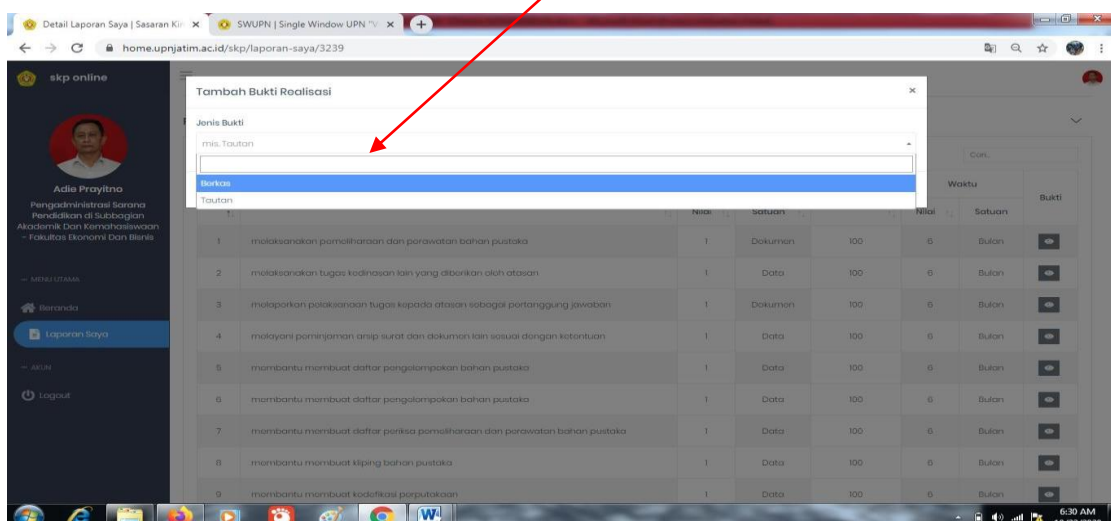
Detail Laporan Saya | Sasaran Ki ×
SWUPN | Single Window UPN "V ×
home.upnjatim.ac.id/skp/laporan-saya/3239

skp online

Adie Prayitno
Pengadministrasi Sarana Pendidikan di Subbagian Akademik Dan Kemahasiswaan - Fakultas Ekonomi Dan Bisnis

— MENU UTAMA
Beranda
Laporan Saya
— AKUN
Logout

Tambah Bukti Realisasi
×
Jenis Bukti
mis. Tautan
Berkas
Tautan

Cari..

| | | Nilai | Satuan | | Waktu Nilai | Satuan | Bukti |
|---|---|---|---|---|---|---|---|
| 1 | melaksanakan pemeliharaan dan perawatan bahan pustaka | 1 | Dokumen | 100 | 6 | Bulan | |
| 2 | melaksanakan tugas kedinasan lain yang diberikan oleh atasan | 1 | Data | 100 | 6 | Bulan | |
| 3 | melaporkan pelaksanaan tugas kepada atasan sebagai pertanggung jawaban | 1 | Dokumen | 100 | 6 | Bulan | |
| 4 | melayani peminjaman arsip surat dan dokumen lain sesuai dengan ketentuan | 1 | Data | 100 | 6 | Bulan | |
| 5 | membantu membuat daftar pengelompokan bahan pustaka | 1 | Data | 100 | 6 | Bulan | |
| 6 | membantu membuat daftar pengelompokan bahan pustaka | 1 | Data | 100 | 6 | Bulan | |
| 7 | membantu membuat daftar periksa pemeliharaan dan perawatan bahan pustaka | 1 | Data | 100 | 6 | Bulan | |
| 8 | membantu membuat kliping bahan pustaka | 1 | Data | 100 | 6 | Bulan | |
| 9 | membantu membuat kodefikasi perpustakaan | 1 | Data | 100 | 6 | Bulan | |

6:30 AM